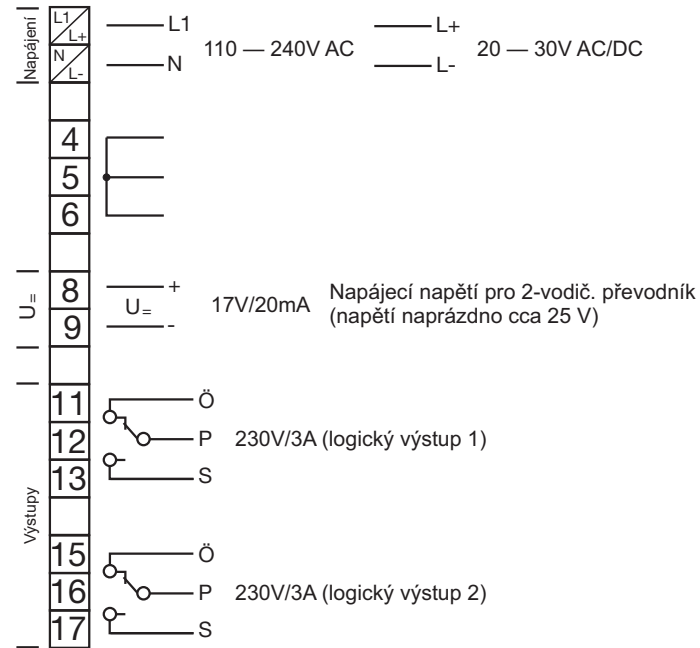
Napájení
L1
L+
N
L-
L1
N
110 — 240V AC
L+
L-
20 — 30V AC/DC

4
5
6

U=
8
9
+
U=
-
17V/20mA
Napájecí napětí pro 2-vodič. převodník
(napětí naprázdno cca 25 V)

Výstupy
11
12
13
Ö
P
S
230V/3A (logický výstup 1)

15
16
17
Ö
P
S
230V/3A (logický výstup 2)